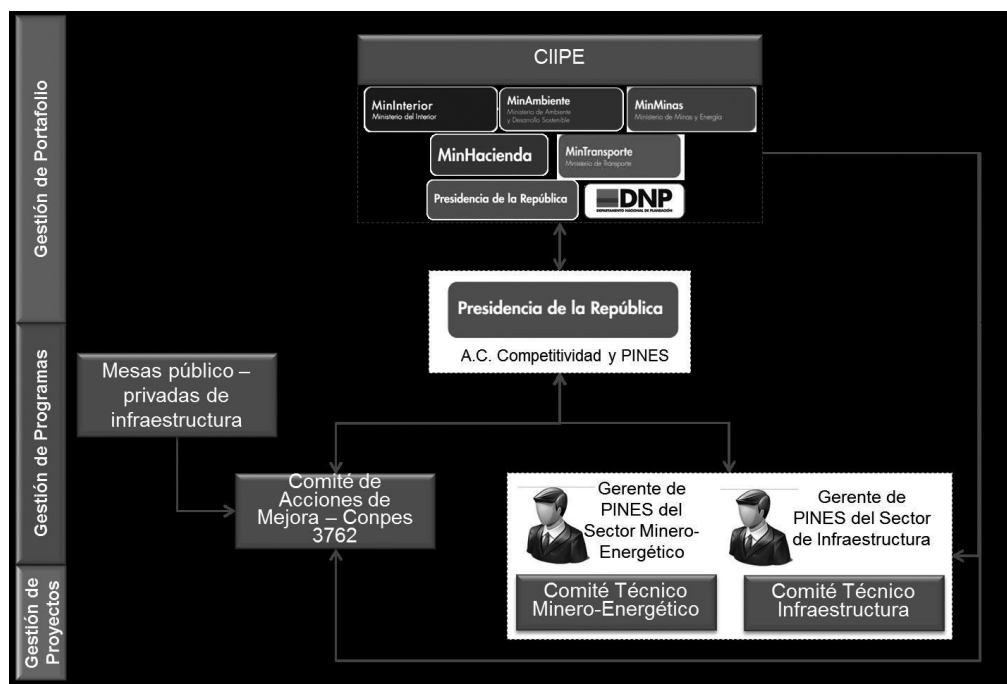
Gestión de Portafolio

Gestión de Programas

Gestión de Proyectos

CIIPE

MinInterior
Ministerio del Interior

MinAmbiente
Ministerio de Ambiente y Desarrollo Sostenible

MinMinas
Ministerio de Minas y Energía

MinHacienda

MinTransporte
Ministerio de Transporte

Presidencia de la República

DNP
DEPARTAMENTO NACIONAL DE PLANEACIÓN

Presidencia de la República

A.C. Competitividad y PINES

Mesas público – privadas de infraestructura

Comité de Acciones de Mejora – Conpes 3762

Gerente de PINES del Sector Minero-Energético

Gerente de PINES del Sector de Infraestructura

Comité Técnico Minero-Energético

Comité Técnico Infraestructura